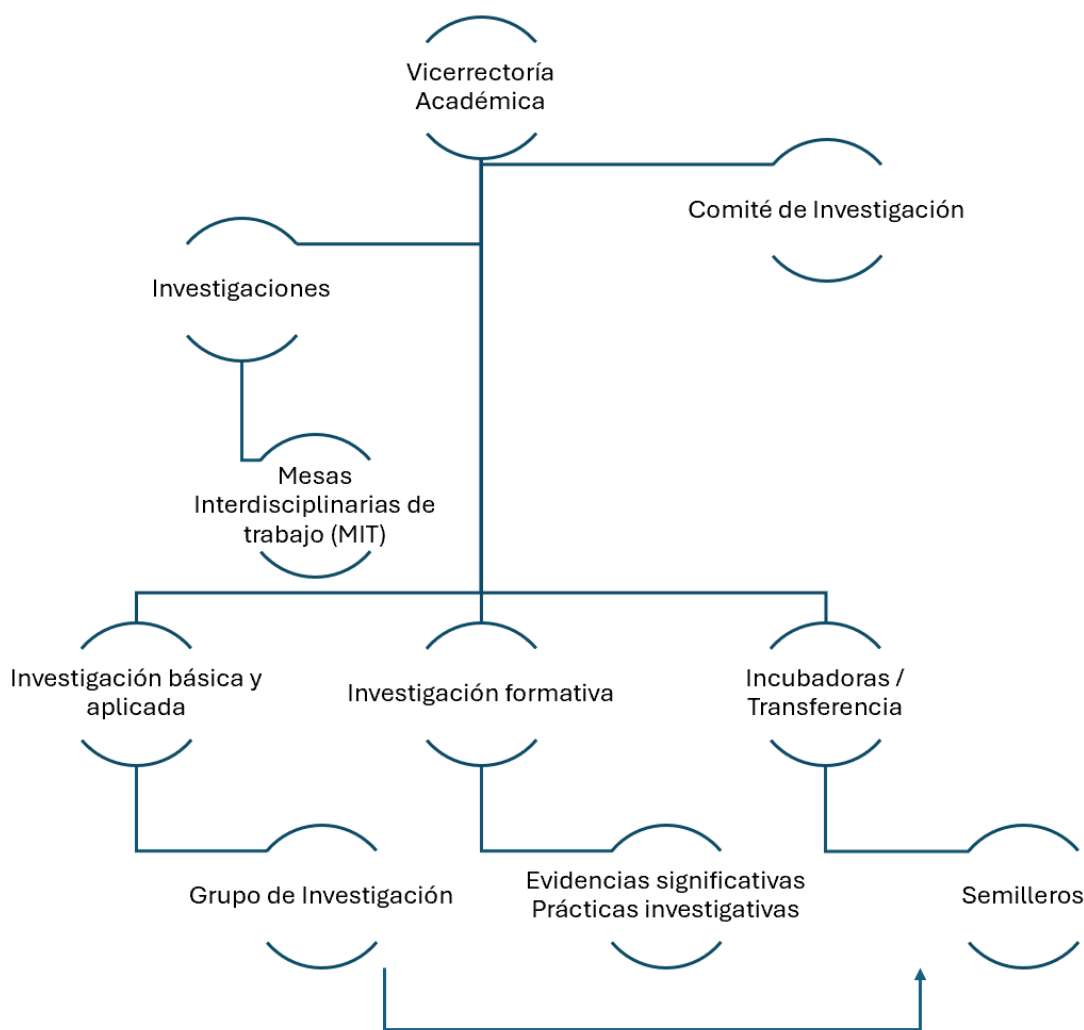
Vicerrectoría Académica

Comité de Investigación

Investigaciones

Mesas Interdisciplinarias de trabajo (MIT)

Investigación básica y aplicada

Investigación formativa

Incubadoras / Transferencia

Grupo de Investigación

Evidencias significativas
Prácticas investigativas

Semilleros